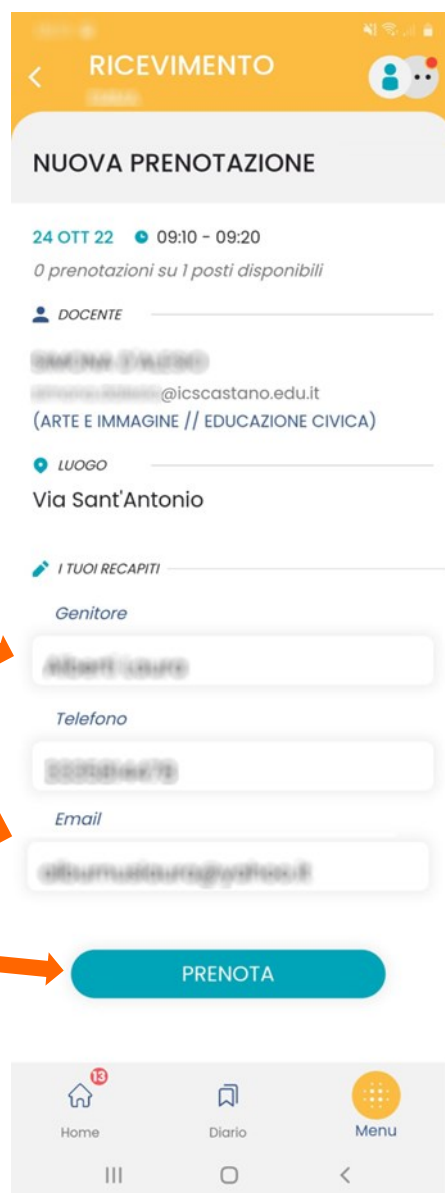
RICEVIMENTO
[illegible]

NUOVA PRENOTAZIONE

24 OTT 22 09:10 - 09:20
0 prenotazioni su 1 posti disponibili

DOCENTE

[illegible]
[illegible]@icscastano.edu.it
(ARTE E IMMAGINE // EDUCAZIONE CIVICA)

LUOGO

Via Sant'Antonio

I TUOI RECAPITI

Genitore
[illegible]

Telefono
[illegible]

Email
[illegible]

PRENOTA

13
Home
Diario
Menu